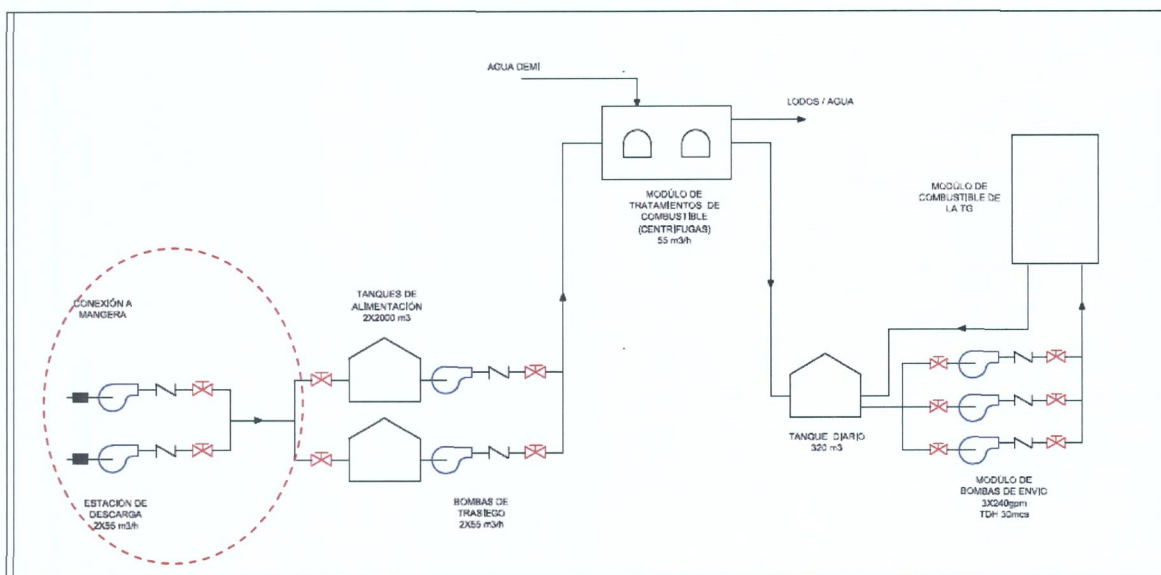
AGUA DEMI

LODOS / AGUA

MODULO DE TRATAMIENTOS DE COMBUSTIBLE (CENTRIFUGAS) 55 m3/h

MODULO DE COMBUSTIBLE DE LA TG

CONEXIÓN A MANGERA

TANQUES DE ALIMENTACIÓN 2X2000 m3

ESTACION DE DESCARGA 2X55 m3/h

BOMBAS DE TRASIEGO 2X55 m3/h

TANQUE DIARIO 320 m3

MODULO DE BOMBAS DE ENVIO 3X240gpm TDH 30mca